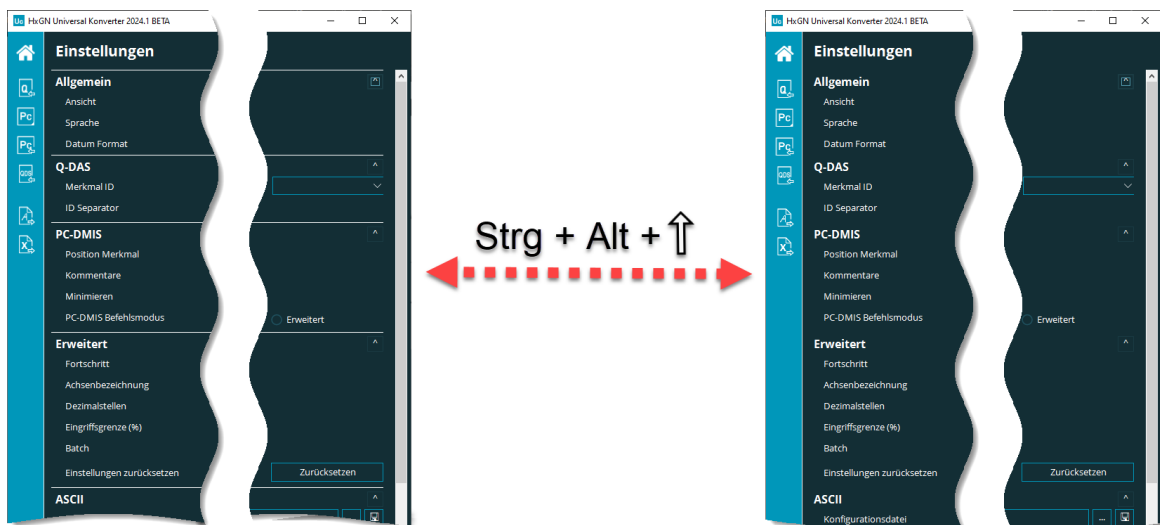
Uc HxGN Universal Konverter 2024.1 BETA

Einstellungen

Allgemein
Ansicht
Sprache
Datum Format

Q-DAS
Merkmal ID
ID Separator

PC-DMIS
Position Merkmal
Kommentare
Minimieren
PC-DMIS Befehlsmodus
Erweitert

Erweitert
Fortschritt
Achsenbezeichnung
Dezimalstellen
Eingriffsgrenze (%)
Batch
Einstellungen zurücksetzen
Zurücksetzen

ASCII

Strg + Alt + ⇧

Uc HxGN Universal Konverter 2024.1 BETA

Einstellungen

Allgemein
Ansicht
Sprache
Datum Format

Q-DAS
Merkmal ID
ID Separator

PC-DMIS
Position Merkmal
Kommentare
Minimieren
PC-DMIS Befehlsmodus
Erweitert

Erweitert
Fortschritt
Achsenbezeichnung
Dezimalstellen
Eingriffsgrenze (%)
Batch
Einstellungen zurücksetzen
Zurücksetzen

ASCII
Konfigurationsdatei
...